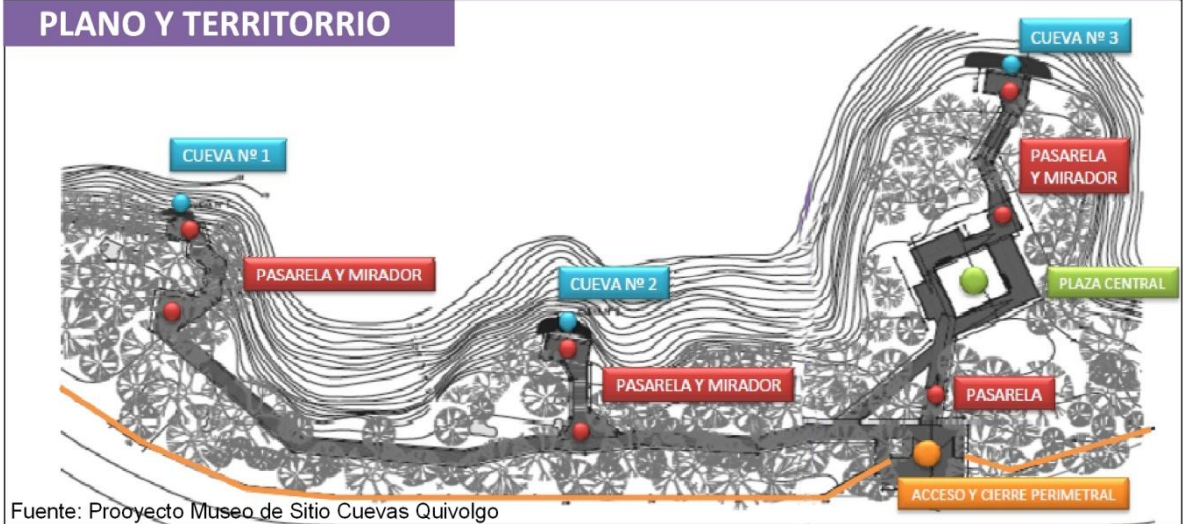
PLANO Y TERRITORRIO

CUEVA Nº 3

CUEVA Nº 1

PASARELA Y MIRADOR

PASARELA Y MIRADOR

CUEVA Nº 2

PLAZA CENTRAL

PASARELA Y MIRADOR

PASARELA

ACCESO Y CIERRE PERIMETRAL

Fuente: Prooyecto Museo de Sitio Cuevas Quivolgo